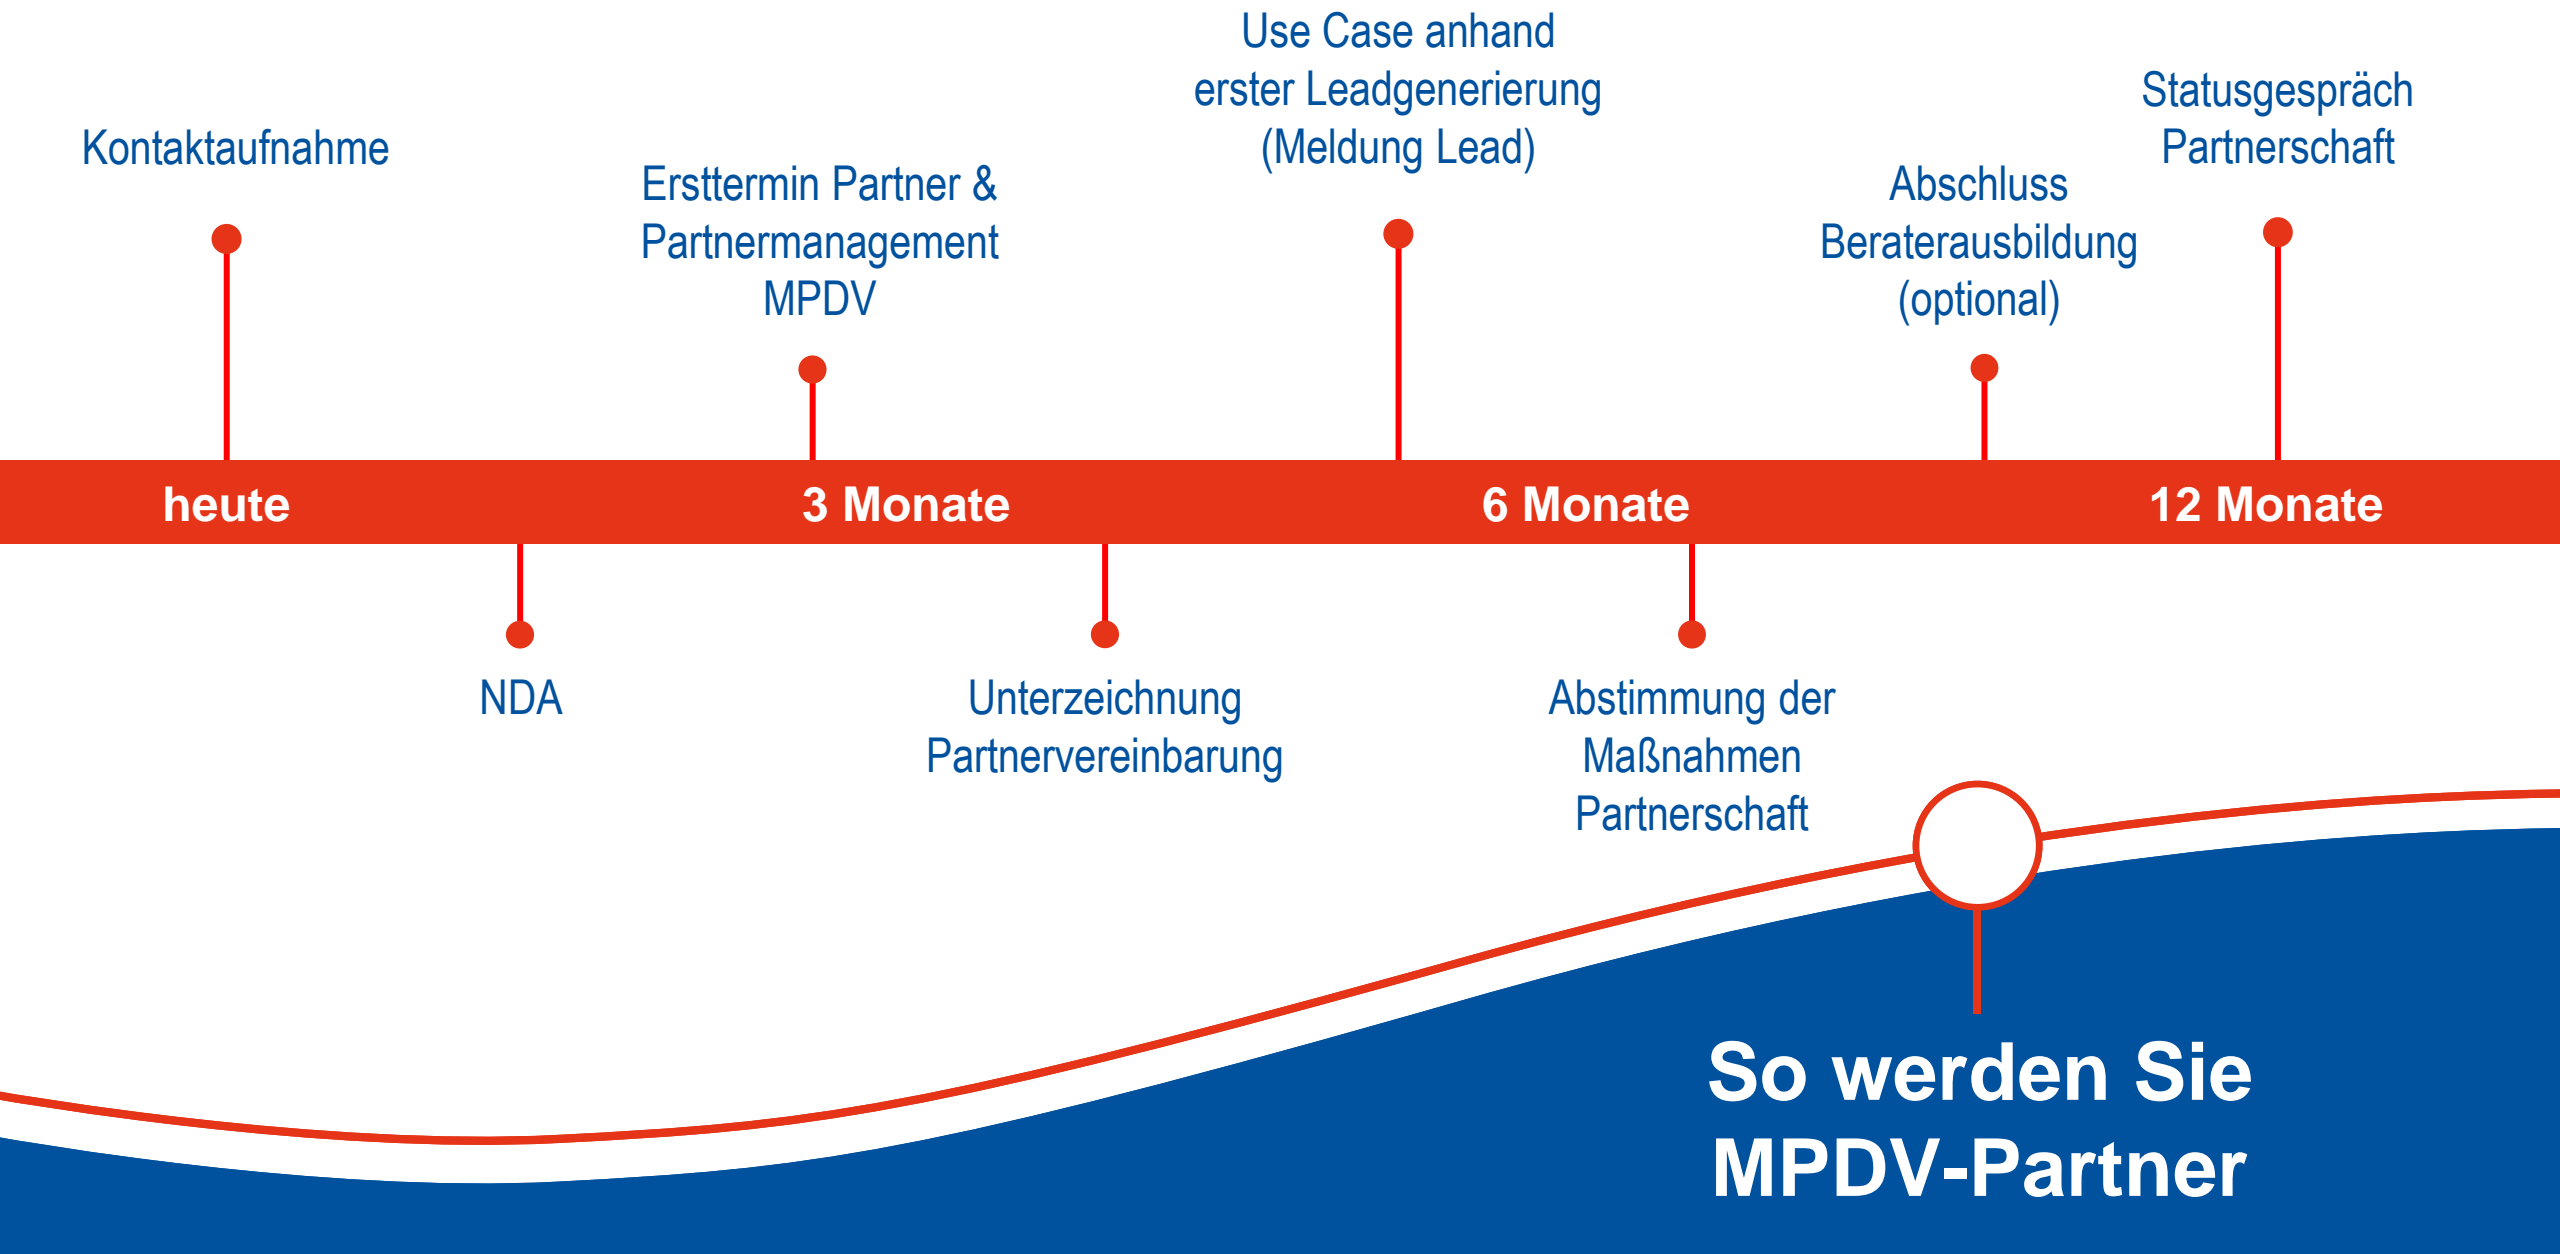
Kontaktaufnahme

Ersttermin Partner & Partnermanagement MPDV

Use Case anhand erster Leadgenerierung (Meldung Lead)

Abschluss Beraterausbildung (optional)

Statusgespräch Partnerschaft

heute

3 Monate

6 Monate

12 Monate

NDA

Unterzeichnung Partnervereinbarung

Abstimmung der Maßnahmen Partnerschaft

So werden Sie MPDV-Partner